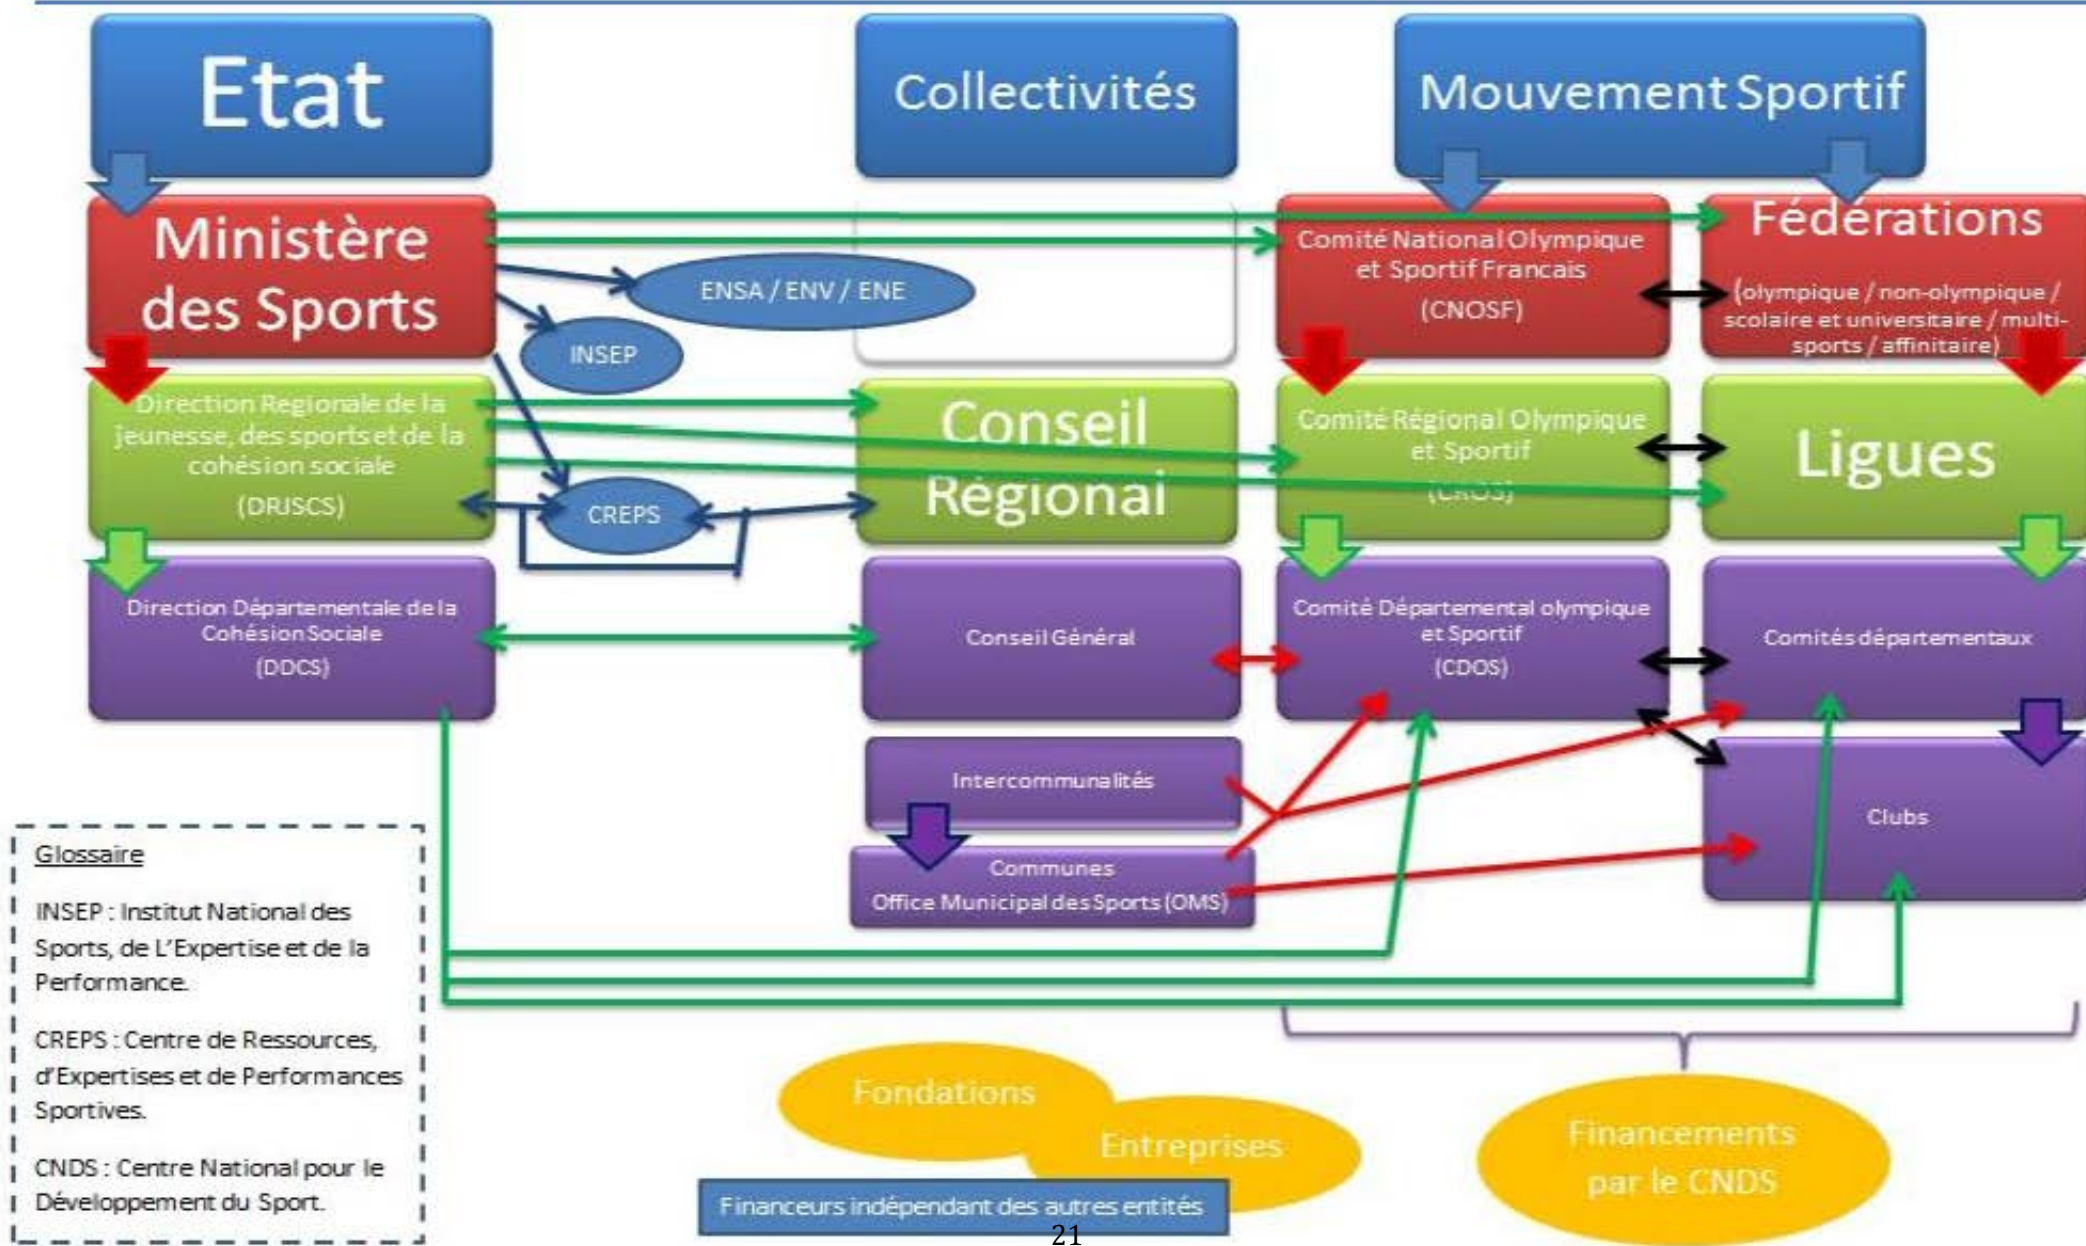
Etat

Collectivités

Mouvement Sportif

Ministère des Sports

ENSA / ENV / ENE

INSEP

Comité National Olympique et Sportif Francais (CNOSF)

Fédérations

(olympique / non-olympique / scolaire et universitaire / multi-sports / affinitaire)

Direction Regionale de la jeunesse, des sports et de la cohésion sociale (DRJSCS)

CREPS

Conseil Régional

Comité Régional Olympique et Sportif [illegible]

Ligues

Direction Départementale de la Cohésion Sociale (DDCS)

Conseil Général

Comité Départemental olympique et Sportif (CDOS)

Comités départementaux

Intercommunalités

Communes
Office Municipal des Sports (OMS)

Clubs

Glossaire

INSEP : Institut National des Sports, de L'Expertise et de la Performance.

CREPS : Centre de Ressources, d'Expertises et de Performances Sportives.

CNDS : Centre National pour le Développement du Sport.

Fondations

Entreprises

Financements par le CNDS

Financeurs indépendant des autres entités

21